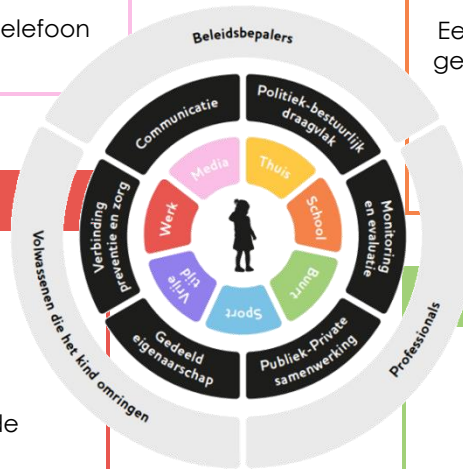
elefoon

Ee
ge

Beleidsbepalers

Communicatie

Politiek-bestuurlijk draagvlak

Monitoring en evaluatie

Publiek-Private samenwerking

Gedeeld eigenaarschap

Verbinding preventie en zorg

Media

Thuis

School

Buurt

Sport

Vrije tijd

Werk

Volwassenen die het kind omringen

Professionals

le